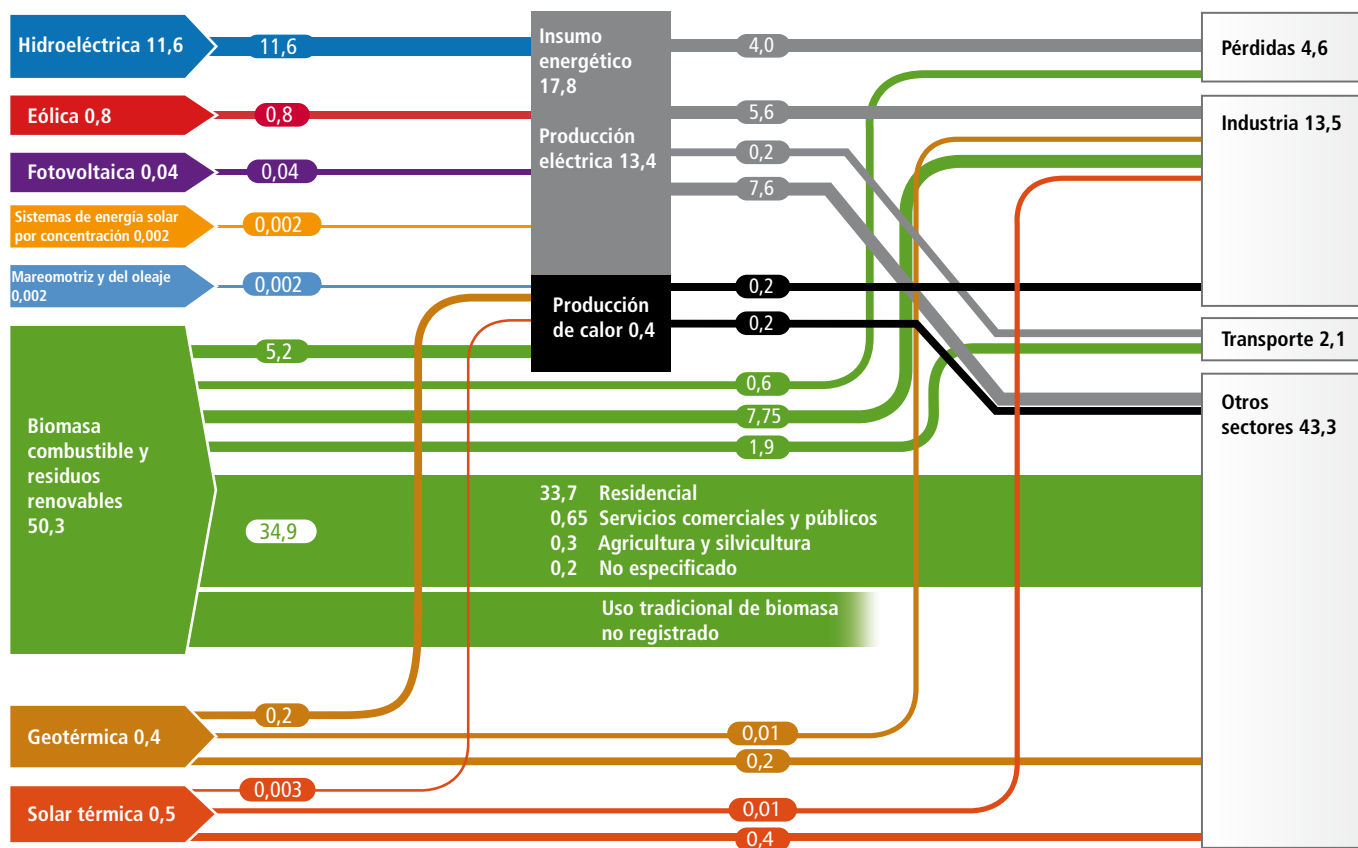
Hidroeléctrica 11,6
11,6
Eólica 0,8
0,8
Fotovoltaica 0,04
0,04
Sistemas de energía solar por concentración 0,002
0,002
Mareomotriz y del oleaje 0,002
0,002
Biomasa combustible y residuos renovables 50,3
5,2
0,6
7,75
1,9
34,9
Geotérmica 0,4
0,2
0,01
0,2
Solar térmica 0,5
0,003
0,01
0,4

Insumo energético 17,8
Producción eléctrica 13,4
4,0
5,6
0,2
7,6
Producción de calor 0,4
0,2
0,2

33,7 Residencial
0,65 Servicios comerciales y públicos
0,3 Agricultura y silvicultura
0,2 No especificado

Uso tradicional de biomasa no registrado

Pérdidas 4,6
Industria 13,5
Transporte 2,1
Otros sectores 43,3